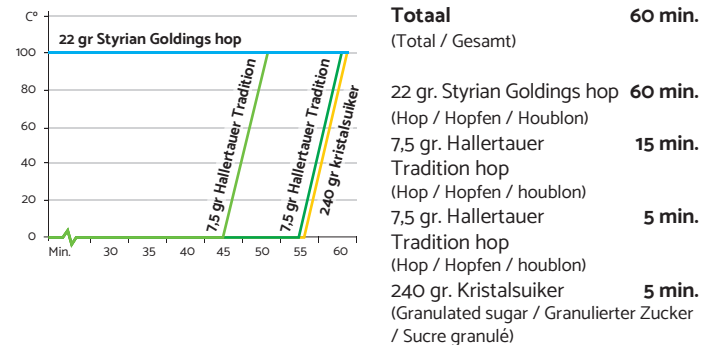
C°

100

80

60

40

20

0

Min. 30 35 40 45 50 55 60

22 gr Styrian Goldings hop

7,5 gr Hallertauer Tradition

7,5 gr Hallertauer Tradition

240 gr kristalsuiker

**Totaal** **60 min.**
(Total / Gesamt)

22 gr. Styrian Goldings hop **60 min.**
(Hop / Hopfen / Houblon)

7,5 gr. Hallertauer Tradition hop **15 min.**
(Hop / Hopfen / houblon)

7,5 gr. Hallertauer Tradition hop **5 min.**
(Hop / Hopfen / houblon)

240 gr. Kristalsuiker **5 min.**
(Granulated sugar / Granulierter Zucker / Sucre granulé)